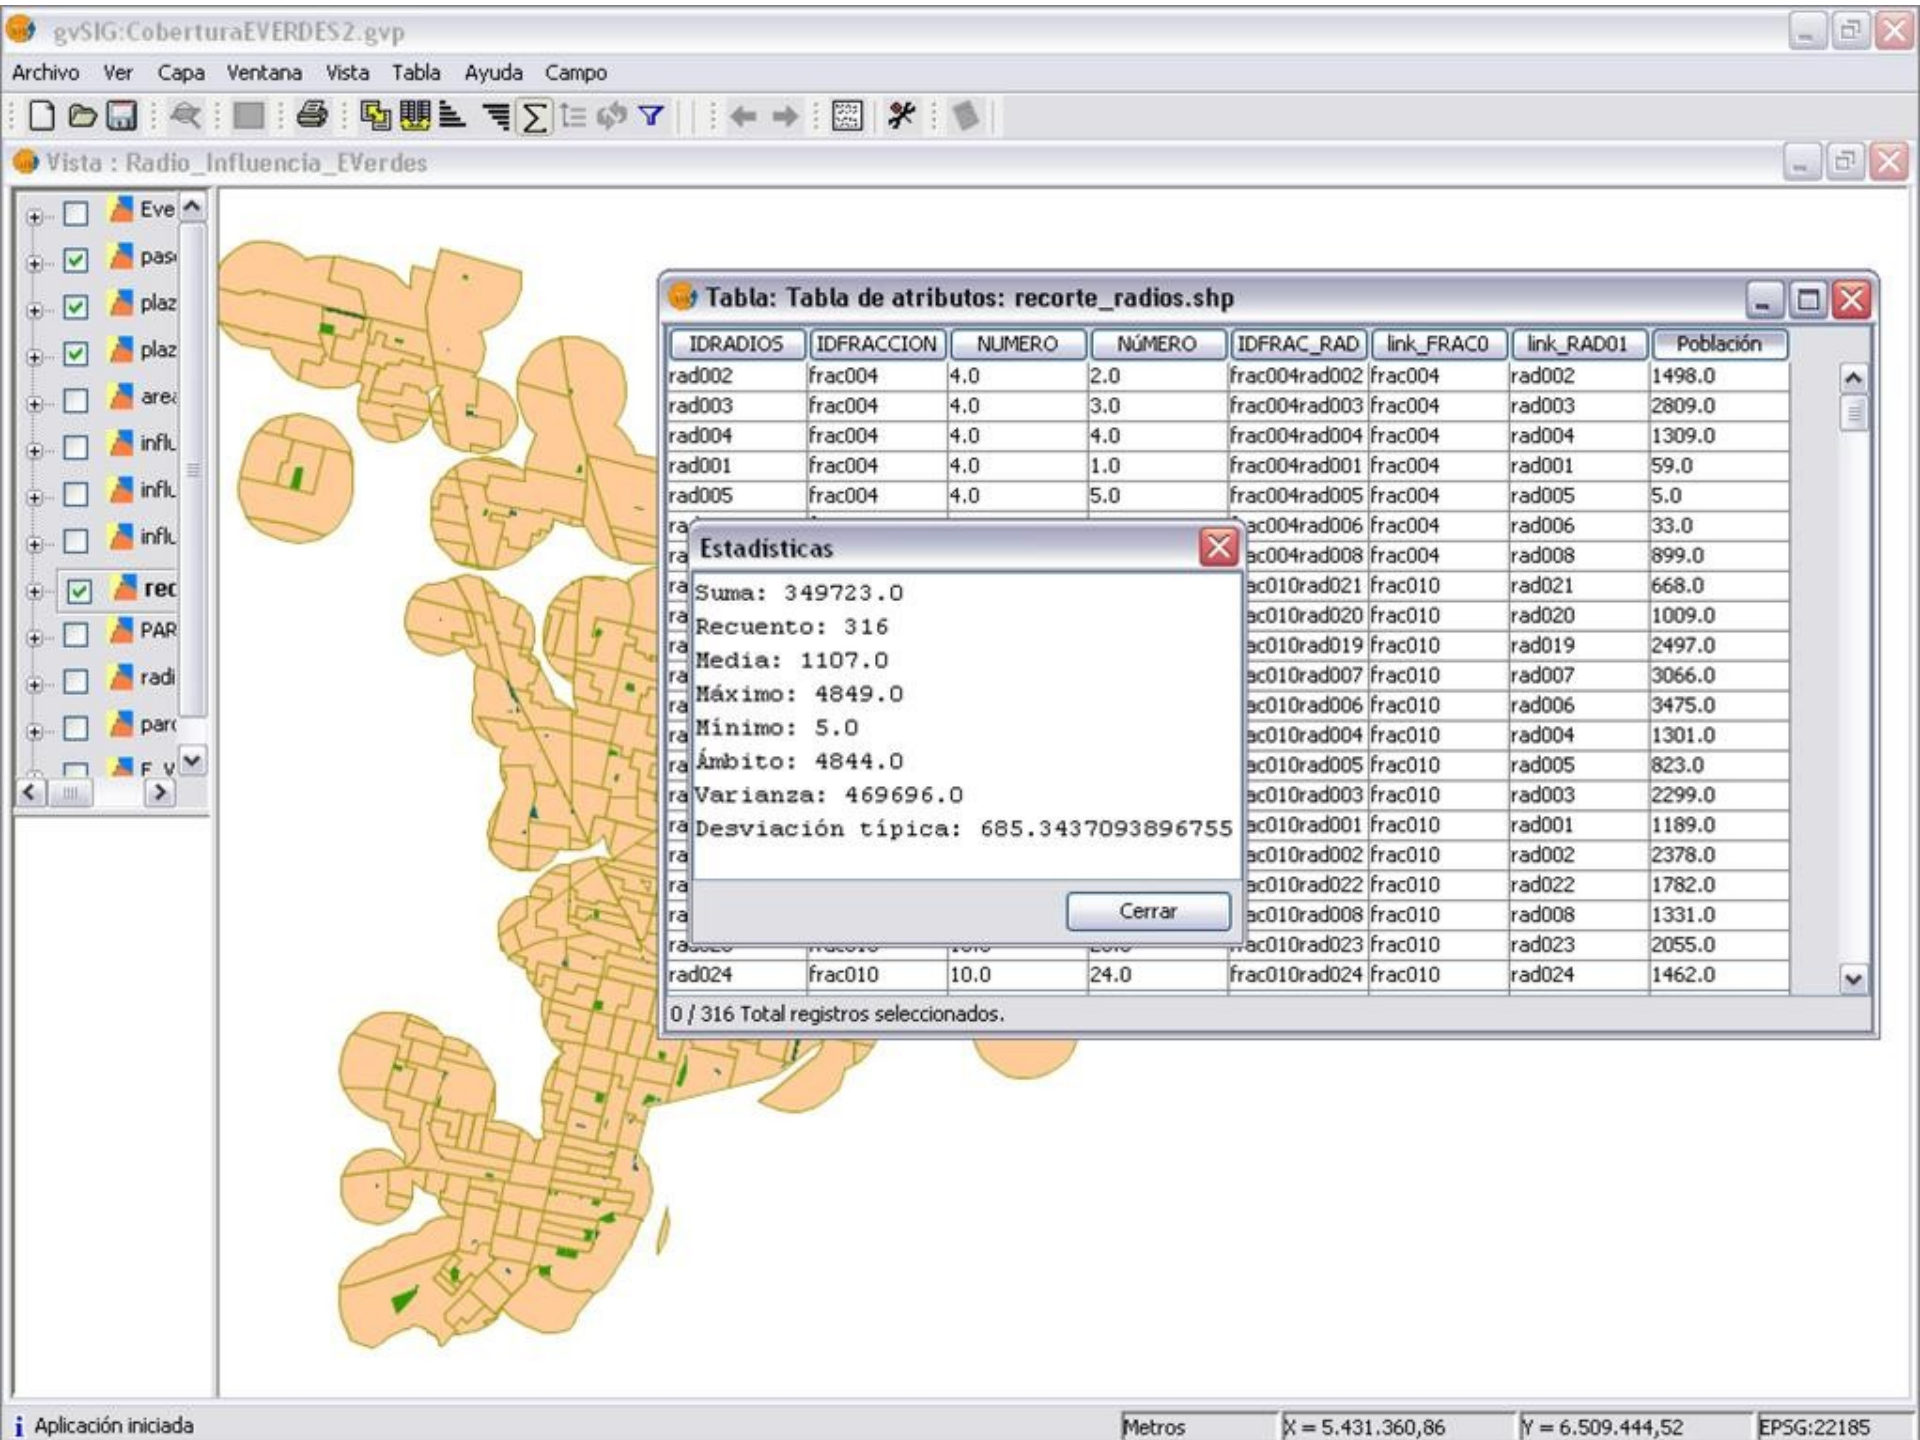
gvSIG:CoberturaEVERDES2.gvp

Archivo Ver Capa Ventana Vista Tabla Ayuda Campo

Vista : Radio_Influencia_EVerdes

Eve
pas
plaz
plaz
are
influ
influ
influ
rec
PAR
radi
parc
E V

Tabla: Tabla de atributos: recorte_radios.shp

| IDRADIOS | IDFRACCION | NUMERO | NÚMERO | IDFRAC_RAD | link_FRAC0 | link_RAD01 | Población |
|---|---|---|---|---|---|---|---|
| rad002 | frac004 | 4.0 | 2.0 | frac004rad002 | frac004 | rad002 | 1498.0 |
| rad003 | frac004 | 4.0 | 3.0 | frac004rad003 | frac004 | rad003 | 2809.0 |
| rad004 | frac004 | 4.0 | 4.0 | frac004rad004 | frac004 | rad004 | 1309.0 |
| rad001 | frac004 | 4.0 | 1.0 | frac004rad001 | frac004 | rad001 | 59.0 |
| rad005 | frac004 | 4.0 | 5.0 | frac004rad005 | frac004 | rad005 | 5.0 |
| ra | | | | ac004rad006 | frac004 | rad006 | 33.0 |
| ra | | | | ac004rad008 | frac004 | rad008 | 899.0 |
| ra | | | | ac010rad021 | frac010 | rad021 | 668.0 |
| ra | | | | ac010rad020 | frac010 | rad020 | 1009.0 |
| ra | | | | ac010rad019 | frac010 | rad019 | 2497.0 |
| ra | | | | ac010rad007 | frac010 | rad007 | 3066.0 |
| ra | | | | ac010rad006 | frac010 | rad006 | 3475.0 |
| ra | | | | ac010rad004 | frac010 | rad004 | 1301.0 |
| ra | | | | ac010rad005 | frac010 | rad005 | 823.0 |
| ra | | | | ac010rad003 | frac010 | rad003 | 2299.0 |
| ra | | | | ac010rad001 | frac010 | rad001 | 1189.0 |
| ra | | | | ac010rad002 | frac010 | rad002 | 2378.0 |
| ra | | | | ac010rad022 | frac010 | rad022 | 1782.0 |
| ra | | | | ac010rad008 | frac010 | rad008 | 1331.0 |
| ra | | | | ac010rad023 | frac010 | rad023 | 2055.0 |
| rad024 | frac010 | 10.0 | 24.0 | frac010rad024 | frac010 | rad024 | 1462.0 |

0 / 316 Total registros seleccionados.

Estadísticas

Suma: 349723.0
Recuento: 316
Media: 1107.0
Máximo: 4849.0
Mínimo: 5.0
Ámbito: 4844.0
Varianza: 469696.0
Desviación típica: 685.3437093896755

Cerrar

Aplicación iniciada | Metros | X = 5.431.360,86 | Y = 6.509.444,52 | EPSG:22185